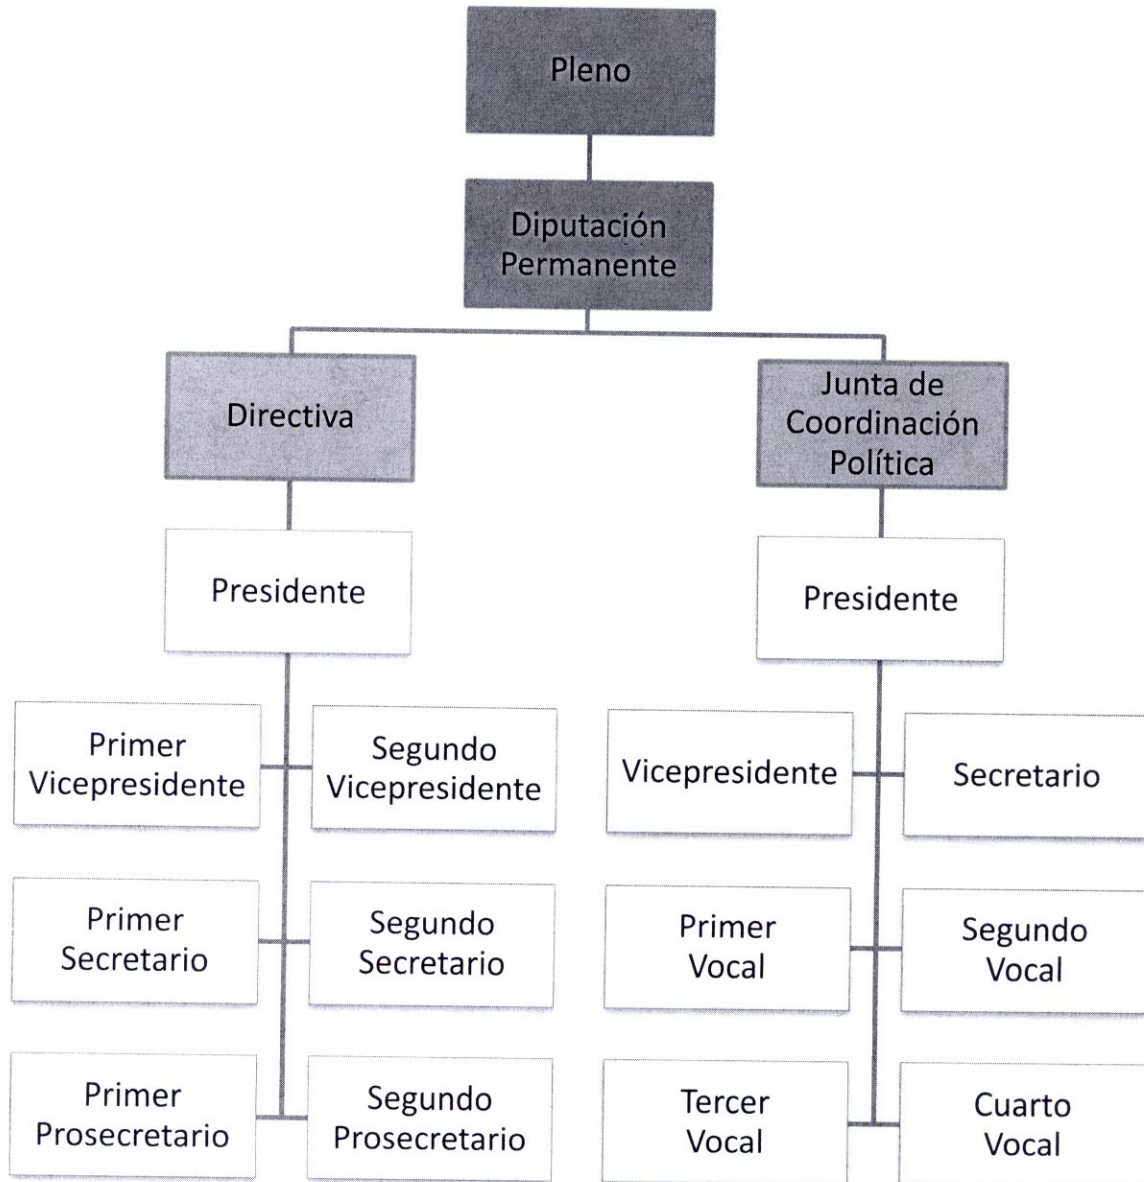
Pleno

Diputación Permanente

Directiva

Junta de Coordinación Política

Presidente

Presidente

Primer Vicepresidente

Segundo Vicepresidente

Vicepresidente

Secretario

Primer Secretario

Segundo Secretario

Primer Vocal

Segundo Vocal

Primer Prosecretario

Segundo Prosecretario

Tercer Vocal

Cuarto Vocal